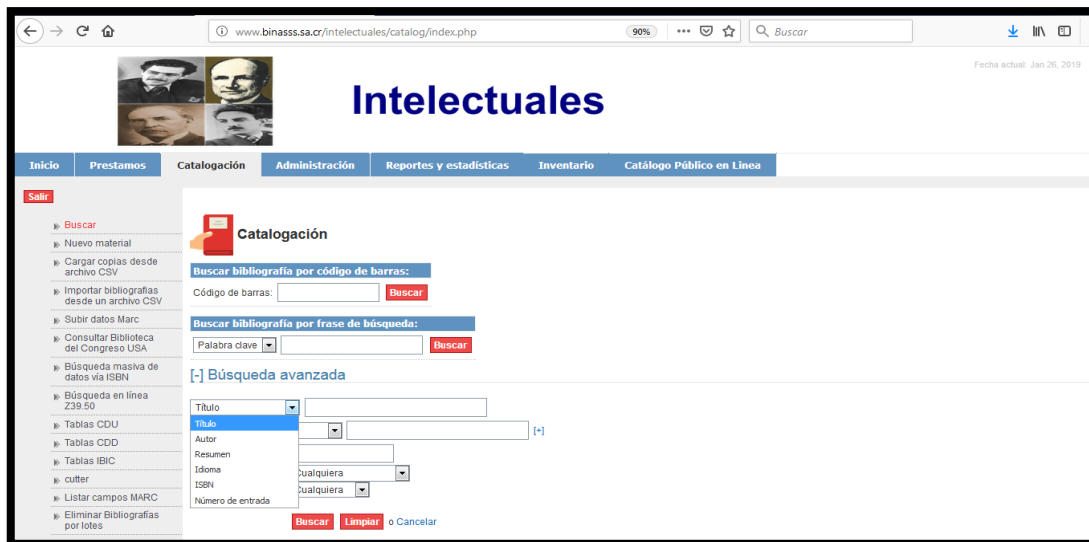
www.binasss.sa.cr/intelectuales/catalog/index.php
90%
Buscar

Fecha actual: Jan 26, 2019

Intelectuales

Inicio
Prestamos
Catalogación
Administración
Reportes y estadísticas
Inventario
Catálogo Público en Linea

Salir

Buscar
Nuevo material
Cargar copias desde archivo CSV
Importar bibliografías desde un archivo CSV
Subir datos Marc
Consultar Biblioteca del Congreso USA
Búsqueda masiva de datos via ISBN
Búsqueda en línea Z39.50
Tablas CDU
Tablas CDD
Tablas IBIC
cutter
Listar campos MARC
Eliminar Bibliografías por lotes

Catalogación

Buscar bibliografía por código de barras:
Código de barras:
Buscar

Buscar bibliografía por frase de búsqueda:
Palabra clave
Buscar

[-] Búsqueda avanzada

Título
Título
Autor
Resumen
Idioma
ISBN
Número de entrada
[+]
Cualquiera
Cualquiera

Buscar
Limpiar
o Cancelar